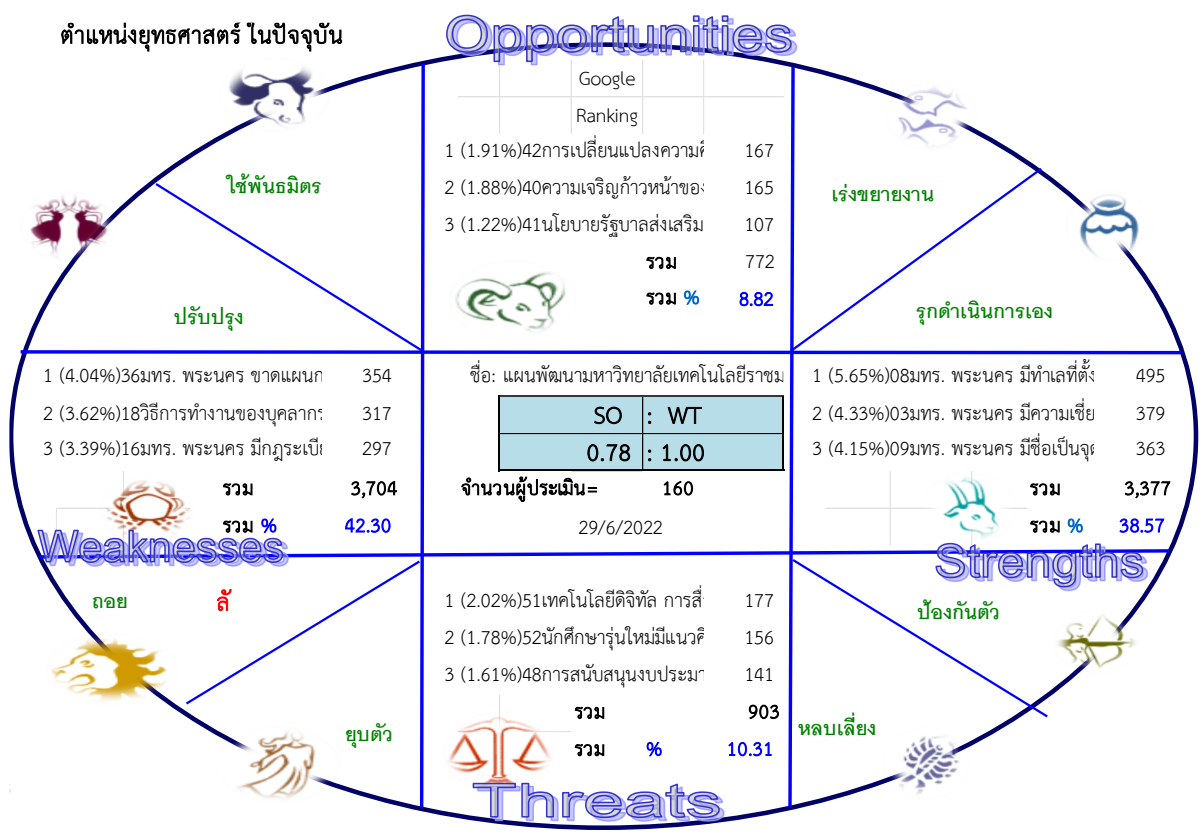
ตำแหน่งยุทธศาสตร์ ในปัจจุบัน

Opportunities

| | Google Ranking |
|---|---|
| 1 (1.91%)42การเปลี่ยนแปลงความต้ | 167 |
| 2 (1.88%)40ความเจริญก้าวหน้าของ | 165 |
| 3 (1.22%)41นโยบายรัฐบาลส่งเสริม | 107 |
| รวม | 772 |
| รวม % | 8.82 |

ใช้พันธมิตร

ปรับปรุง

เร่งขยายงาน

รุกดำเนินการเอง

| | |
|---|---|
| 1 (4.04%)36มทร. พระนคร ขาดแผนก | 354 |
| 2 (3.62%)18วิธีการทำงานของบุคลากร | 317 |
| 3 (3.39%)16มทร. พระนคร มีกฎระเบีย | 297 |
| รวม | 3,704 |
| รวม % | 42.30 |

Weaknesses

ชื่อ: แผนพัฒนามหาวิทยาลัยเทคโนโลยีราชม

| SO | : WT |
|---|---|
| 0.78 | : 1.00 |

จำนวนผู้ประเมิน= 160

29/6/2022

| | |
|---|---|
| 1 (5.65%)08มทร. พระนคร มีทำเลที่ตั้ง | 495 |
| 2 (4.33%)03มทร. พระนคร มีความเชี่ย | 379 |
| 3 (4.15%)09มทร. พระนคร มีชื่อเป็นจุ | 363 |
| รวม | 3,377 |
| รวม % | 38.57 |

Strengths

ถอย ล้

ยุบตัว

| | |
|---|---|
| 1 (2.02%)51เทคโนโลยีดิจิทัล การสื่ | 177 |
| 2 (1.78%)52นักศึกษารุ่นใหม่มีแนวคิ | 156 |
| 3 (1.61%)48การสนับสนุนงบประมา | 141 |
| รวม | 903 |
| รวม % | 10.31 |

ป้องกันตัว

หลบเลี่ยง

Threats